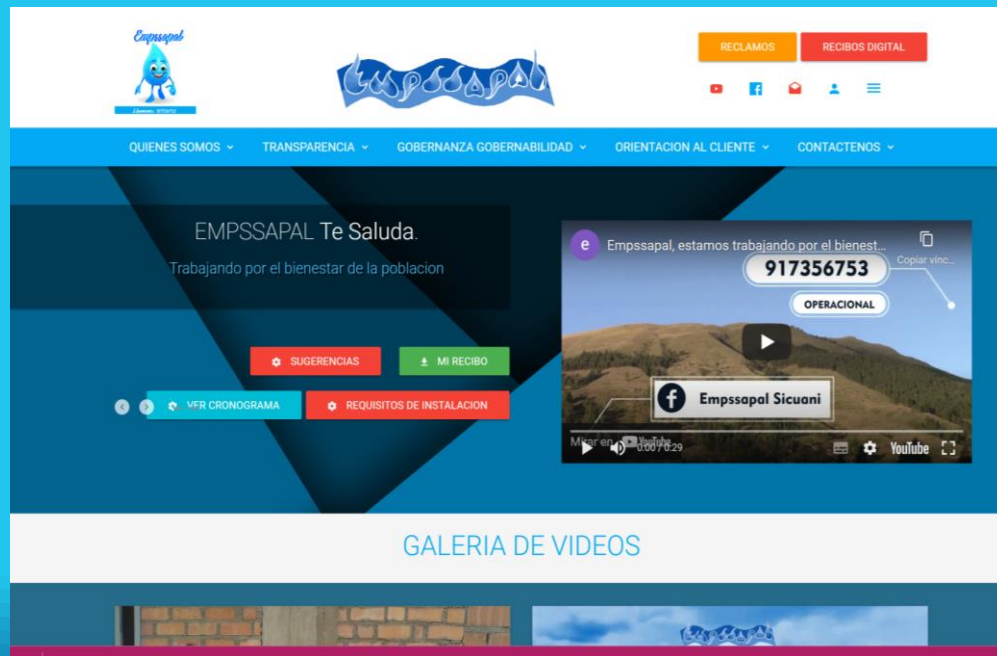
Empssapal

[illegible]

EMPSSAPAL

RECLAMOS

RECIBOS DIGITAL

QUIENES SOMOS

TRANSPARENCIA

GOBERNANZA GOBERNABILIDAD

ORIENTACION AL CLIENTE

CONTACTENOS

EMPSSAPAL Te Saluda.

Trabajando por el bienestar de la poblacion

SUGERENCIAS

MI RECIBO

VER CRONOGRAMA

REQUISITOS DE INSTALACION

e Empssapal, estamos trabajando por el bienest...

Copiar vínc...

917356753

OPERACIONAL

Empssapal Sicuani

Mirar en YouTube

0:00 / 0:29

YouTube

GALERIA DE VIDEOS